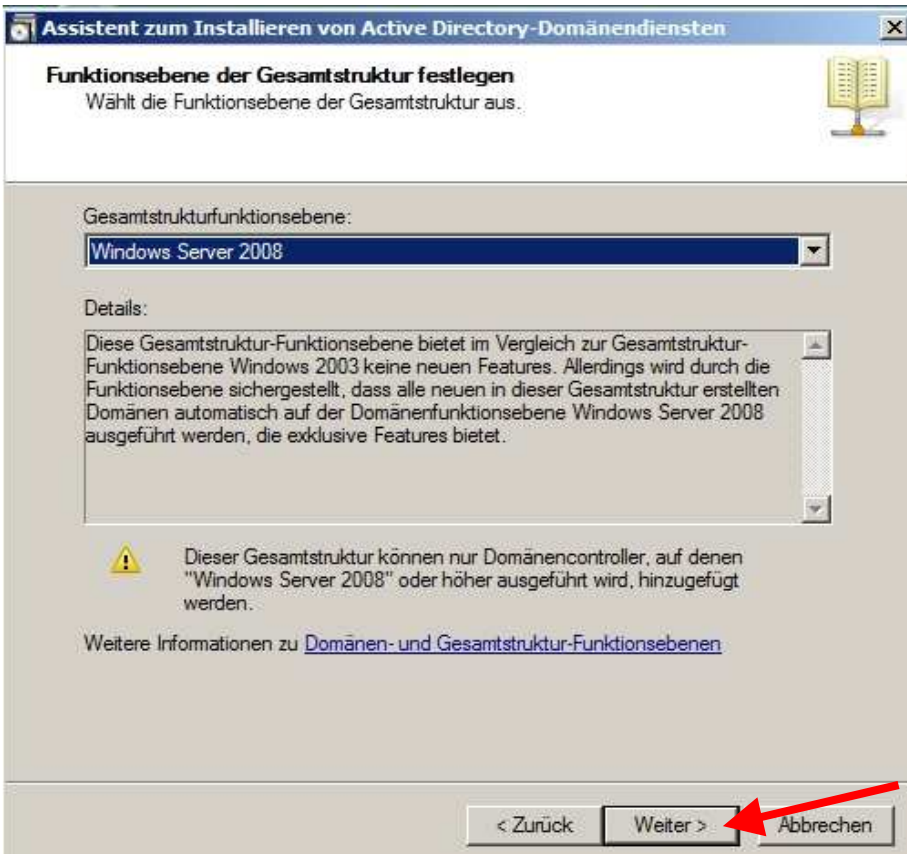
Assistent zum Installieren von Active Directory-Domänendiensten

Funktionsebene der Gesamtstruktur festlegen
Wählt die Funktionsebene der Gesamtstruktur aus.

Gesamtstrukturfunktionsebene:

Windows Server 2008

Details:

Diese Gesamtstruktur-Funktionsebene bietet im Vergleich zur Gesamtstruktur-Funktionsebene Windows 2003 keine neuen Features. Allerdings wird durch die Funktionsebene sichergestellt, dass alle neuen in dieser Gesamtstruktur erstellten Domänen automatisch auf der Domänenfunktionsebene Windows Server 2008 ausgeführt werden, die exklusive Features bietet.

Dieser Gesamtstruktur können nur Domänencontroller, auf denen "Windows Server 2008" oder höher ausgeführt wird, hinzugefügt werden.

Weitere Informationen zu Domänen- und Gesamtstruktur-Funktionsebenen

< Zurück Weiter > Abbrechen